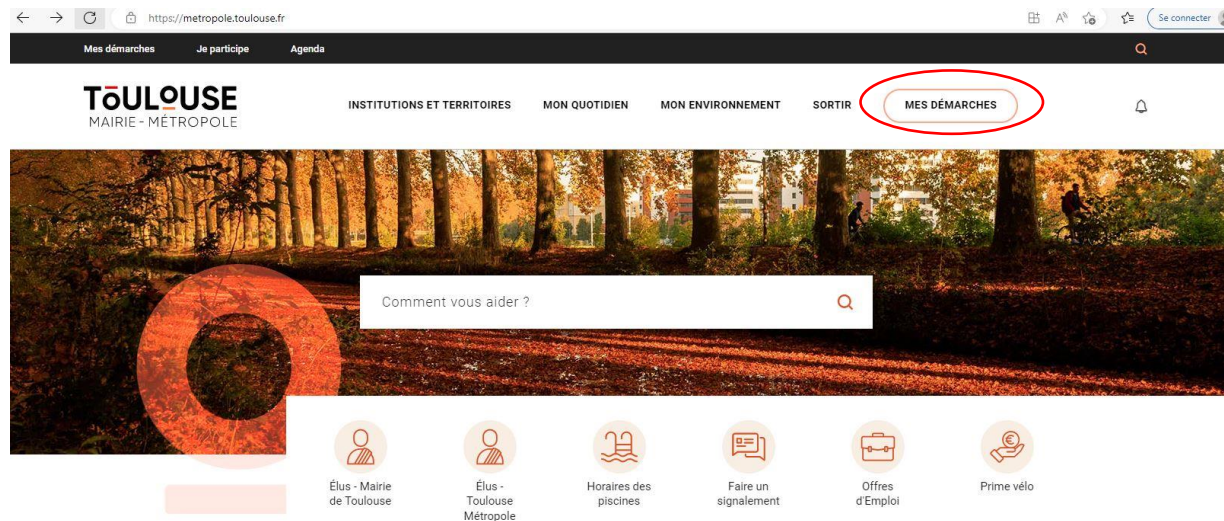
https://metropole.toulouse.fr

Se connecter

Mes démarches Je participe Agenda

TOULOUSE
MAIRIE - MÉTROPOLE

INSTITUTIONS ET TERRITOIRES MON QUOTIDIEN MON ENVIRONNEMENT SORTIR MES DÉMARCHES

Comment vous aider ?

Élus - Mairie de Toulouse

Élus - Toulouse Métropole

Horaires des piscines

Faire un signalement

Offres d'Emploi

Prime vélo